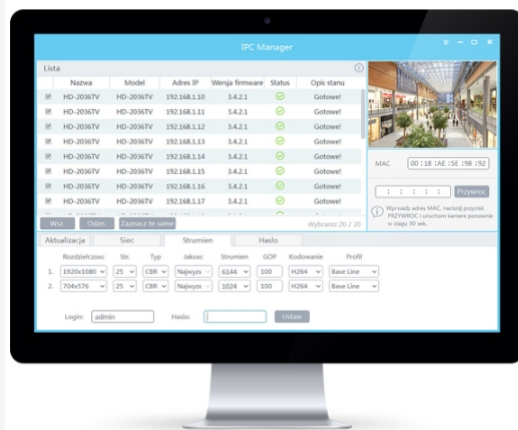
IPC Manager

Lista

| | Nazwa | Model | Adres IP | Wersja firmware | Status | Opis stanu |
|---|---|---|---|---|---|---|
| | HD-2036TV | HD-2036TV | 192.168.1.10 | 3.4.2.1 | | Gotowe! |
| | HD-2036TV | HD-2036TV | 192.168.1.11 | 3.4.2.1 | | Gotowe! |
| | HD-2036TV | HD-2036TV | 192.168.1.12 | 3.4.2.1 | | Gotowe! |
| | HD-2036TV | HD-2036TV | 192.168.1.13 | 3.4.2.1 | | Gotowe! |
| | HD-2036TV | HD-2036TV | 192.168.1.14 | 3.4.2.1 | | Gotowe! |
| | HD-2036TV | HD-2036TV | 192.168.1.15 | 3.4.2.1 | | Gotowe! |
| | HD-2036TV | HD-2036TV | 192.168.1.16 | 3.4.2.1 | | Gotowe! |
| | HD-2036TV | HD-2036TV | 192.168.1.17 | 3.4.2.1 | | Gotowe! |

Wsz. Odzn. Zaznacz te same Wybrano: 20 / 20

MAC 00 :18 :AE :5E :98 :92

Przywróć

Wprowadź adres MAC, naciśnij przycisk PRZYWRÓĆ i uruchom kamerę ponownie w ciągu 30 sek.

Aktualizacja Sieć Strumień Hasło

| | Rozdzielczość | Stc | Typ | Jakość | Strumień | GOP | Kodowanie | Profil |
|---|---|---|---|---|---|---|---|---|
| 1. | 1920x1080 | 25 | CBR | Najwyżs | 6144 | 100 | H264 | Base Line |
| 2. | 704x576 | 25 | CBR | Najwyżs | 1024 | 100 | H264 | Base Line |

Login: admin Hasło: Ustaw